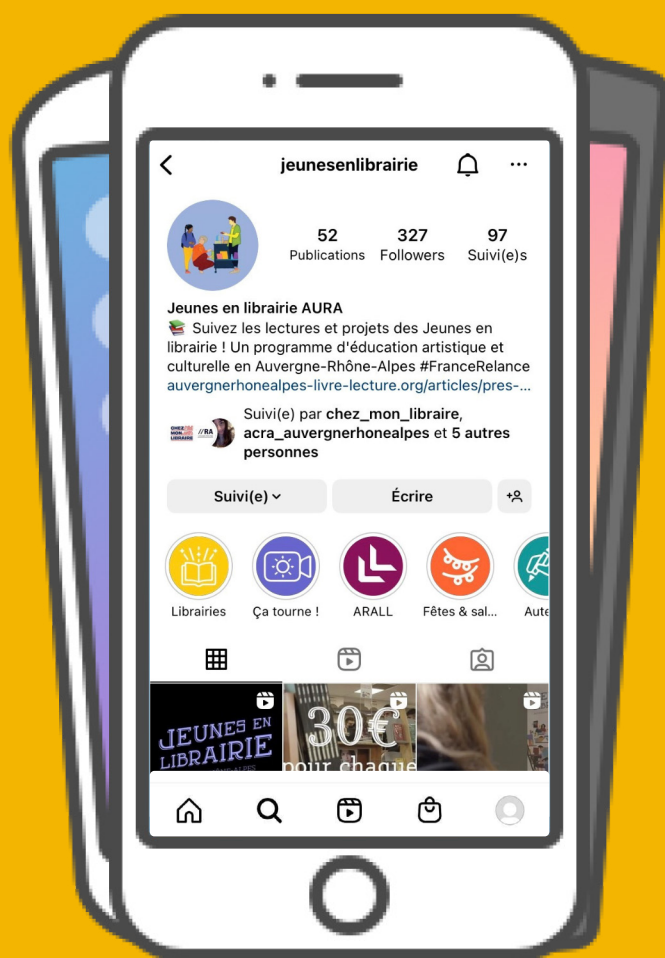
jeunesenlibrairie

52 Publications
327 Followers
97 Suivi(e)s

Jeunes en librairie AURA
📚 Suivez les lectures et projets des Jeunes en librairie ! Un programme d'éducation artistique et culturelle en Auvergne-Rhône-Alpes #FranceRelance
auvergnerhonealpes-livre-lecture.org/articles/pres-...

Suivi(e) par chez_mon_libraire, acra_auvergnerhonealpes et 5 autres personnes

Suivi(e)
Écrire

Librairies
Ça tourne !
ARALL
Fêtes & sal...
Aute

JEUNES EN LIBRAIRIE
30€
pour chaque